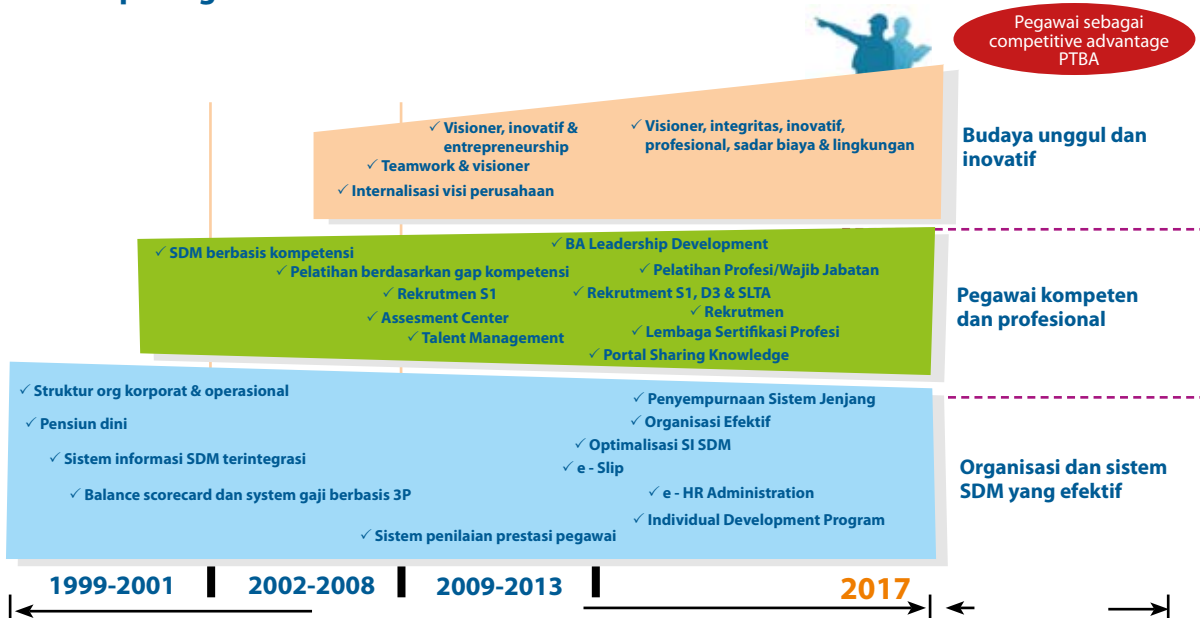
Pegawai sebagai competitive advantage PTBA

✓ Visioner, inovatif & entrepreneurship
✓ Teamwork & visioner
✓ Internalisasi visi perusahaan
✓ Visioner, integritas, inovatif, profesional, sadar biaya & lingkungan

Budaya unggul dan inovatif

✓ SDM berbasis kompetensi
✓ Pelatihan berdasarkan gap kompetensi
✓ Rekrutmen S1
✓ Assesment Center
✓ Talent Management
✓ BA Leadership Development
✓ Pelatihan Profesi/Wajib Jabatan
✓ Rekrutment S1, D3 & SLTA
✓ Rekrutmen
✓ Lembaga Sertifikasi Profesi
✓ Portal Sharing Knowledge

Pegawai kompeten dan profesional

✓ Struktur org korporat & operasional
✓ Pensiun dini
✓ Sistem informasi SDM terintegrasi
✓ Balance scorecard dan system gaji berbasis 3P
✓ Sistem penilaian prestasi pegawai
✓ Penyempurnaan Sistem Jenjang
✓ Organisasi Efektif
✓ Optimalisasi SI SDM
✓ e - Slip
✓ e - HR Administration
✓ Individual Development Program

Organisasi dan sistem SDM yang efektif

1999-2001 2002-2008 2009-2013 2017